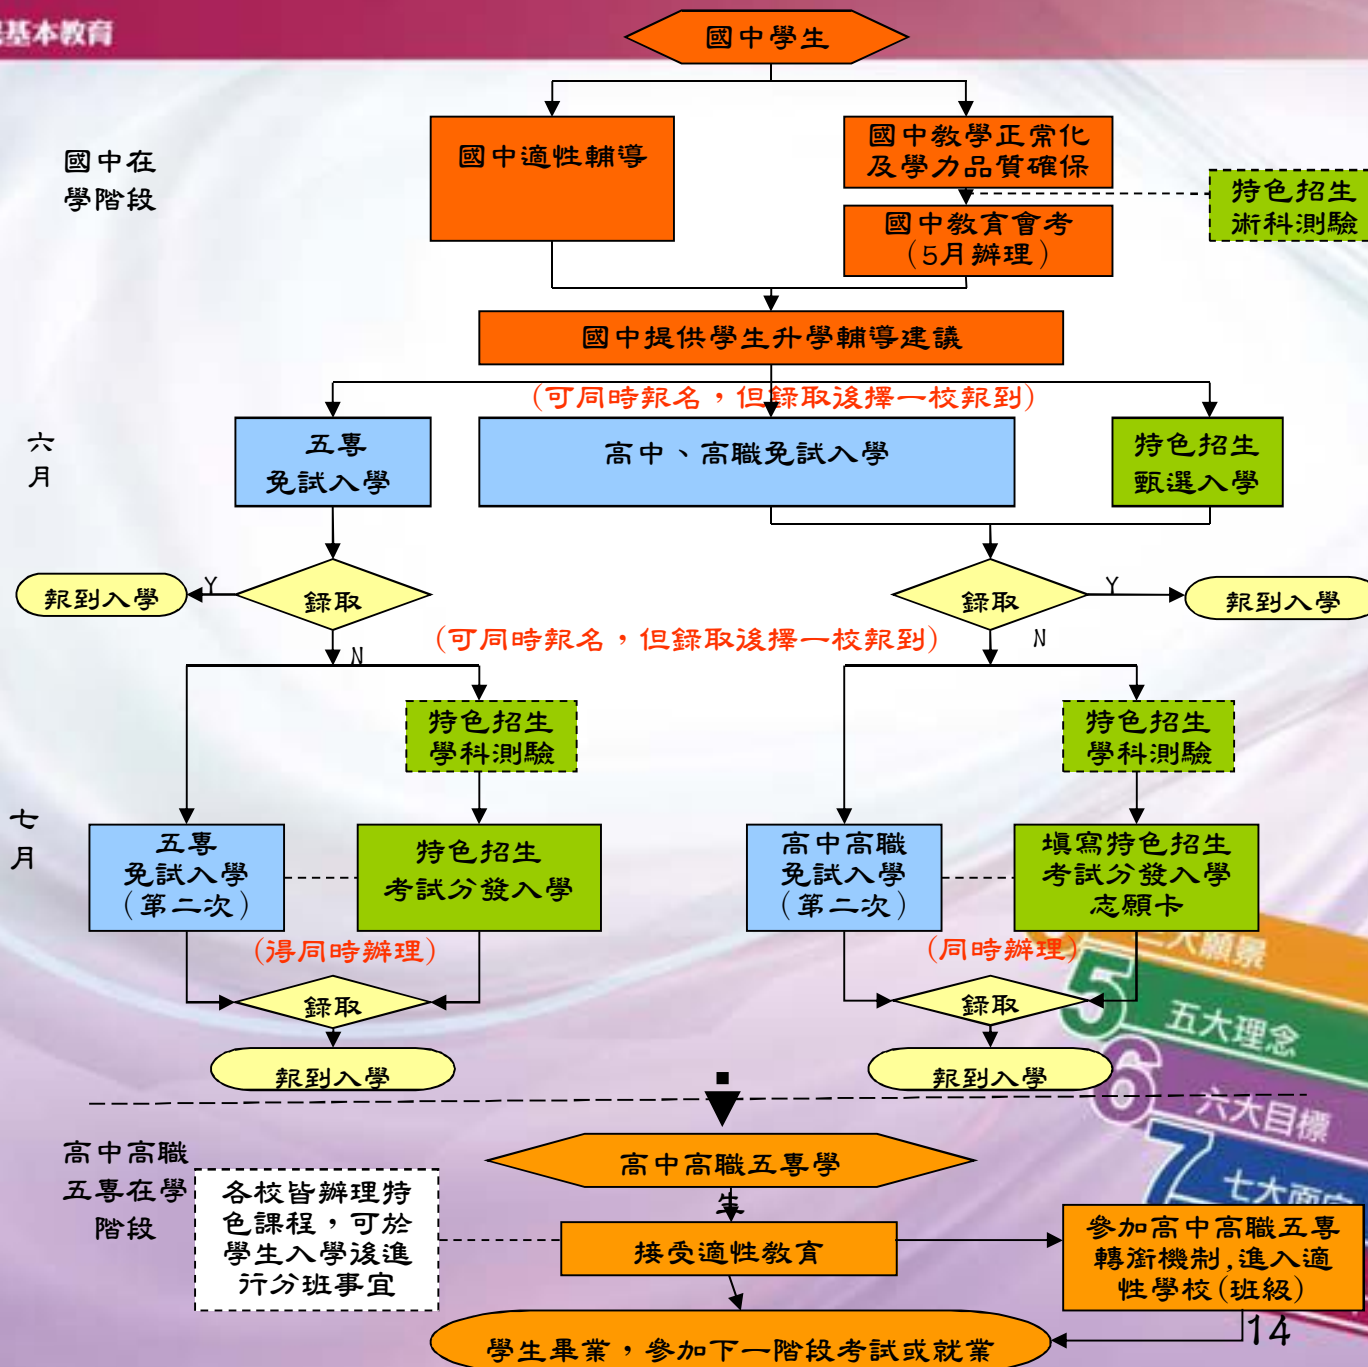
基本教育

國中學生

國中在學階段

國中適性輔導

國中教學正常化及學力品質確保

國中教育會考（5月辦理）

特色招生術科測驗

國中提供學生升學輔導建議

（可同時報名，但錄取後擇一校報到）

六月

五專免試入學

高中、高職免試入學

特色招生甄選入學

報到入學

Y

錄取

錄取

Y

報到入學

N

（可同時報名，但錄取後擇一校報到）

N

特色招生學科測驗

特色招生學科測驗

七月

五專免試入學（第二次）

特色招生考試分發入學

高中高職免試入學（第二次）

填寫特色招生考試分發入學志願卡

（得同時辦理）

（同時辦理）

錄取

錄取

報到入學

報到入學

五大理念

六大目標

七大面向

高中高職五專在學階段

各校皆辦理特色課程，可於學生入學後進行分班事宜

高中高職五專學生

接受適性教育

參加高中高職五專轉銜機制，進入適性學校（班級）

學生畢業，參加下一階段考試或就業

14